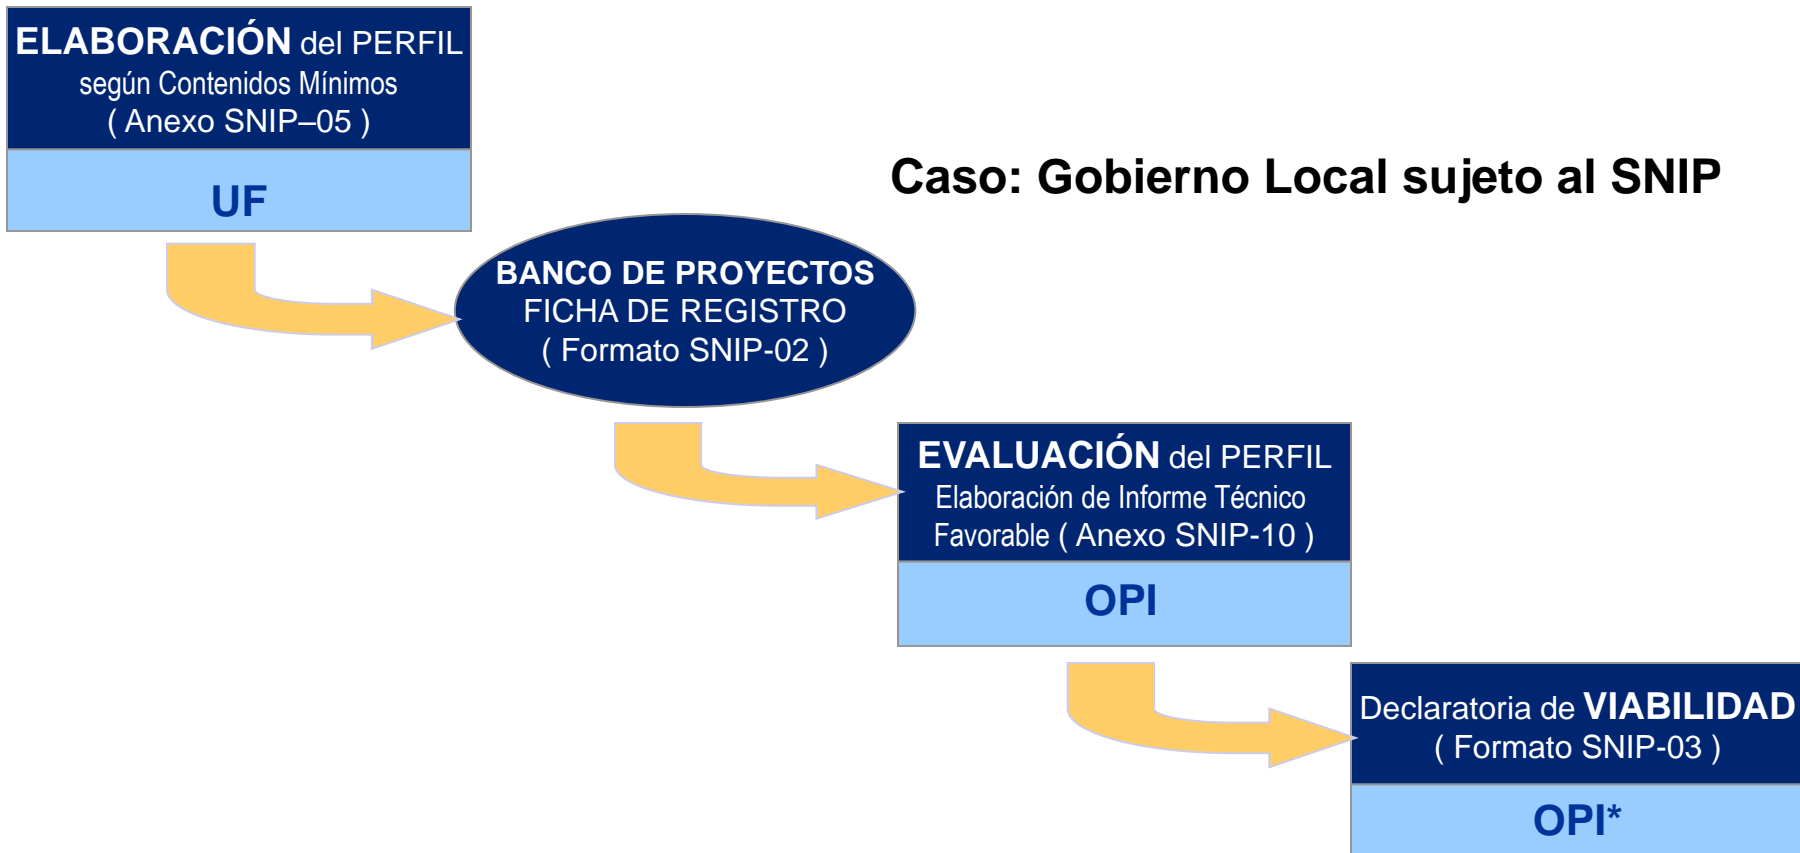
ELABORACIÓN del PERFIL
según Contenidos Mínimos
( Anexo SNIP–05 )

UF

Caso: Gobierno Local sujeto al SNIP

BANCO DE PROYECTOS
FICHA DE REGISTRO
( Formato SNIP-02 )

EVALUACIÓN del PERFIL
Elaboración de Informe Técnico Favorable ( Anexo SNIP-10 )

OPI

Declaratoria de VIABILIDAD
( Formato SNIP-03 )

OPI*